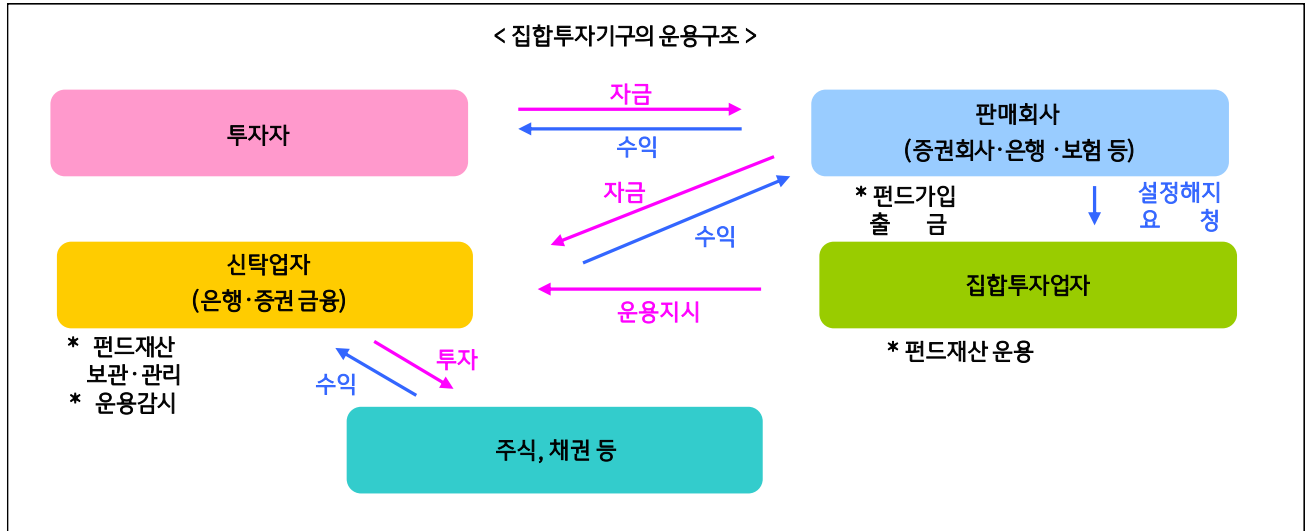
< 집합투자기구의 운용구조 >

투자자

자금

수익

판매회사
(증권회사·은행 ·보험 등)

자금

수익

* 펀드가입
출 금

설정해지
요 청

신탁업자
(은행·증권 금융)

운용지시

집합투자업자

* 펀드재산
보관·관리
* 운용감시

* 펀드재산 운용

투자

수익

주식, 채권 등